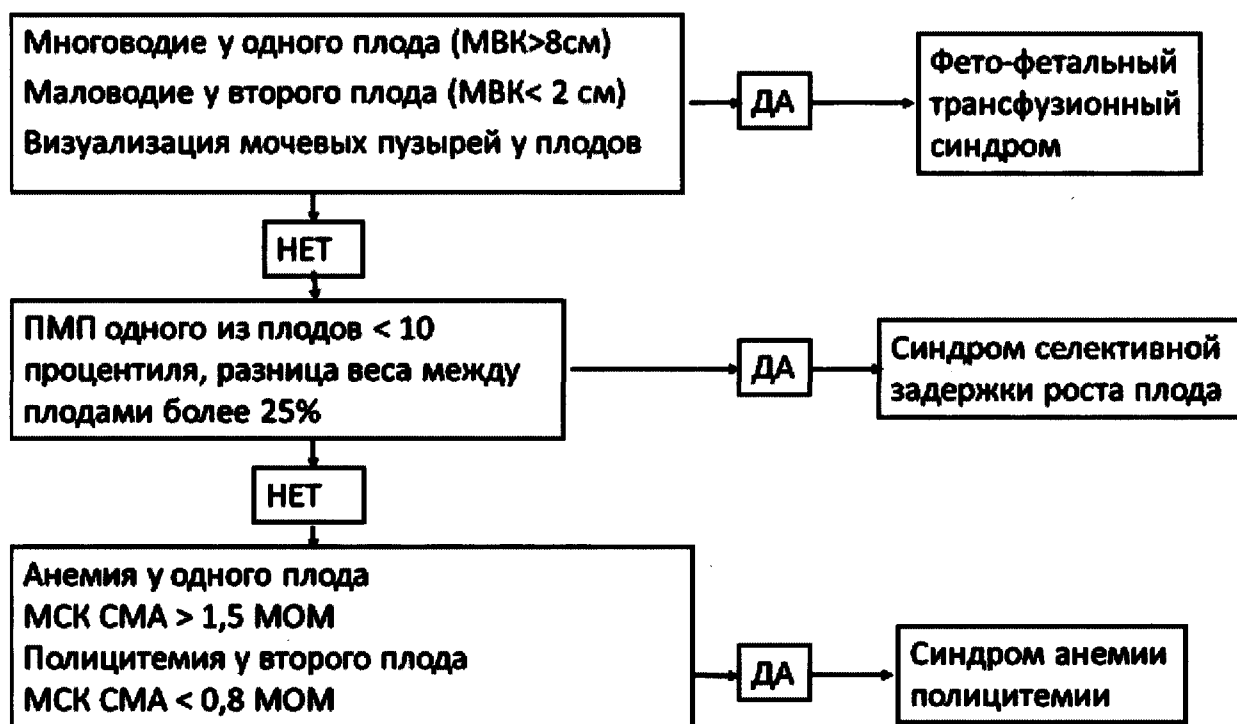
Многоводие у одного плода (МВК>8см)
Маловодие у второго плода (МВК< 2 см)
Визуализация мочевых пузырей у плодов

ДА

Фето-фетальный трансфузионный синдром

НЕТ

ПМП одного из плодов < 10 процентиля, разница веса между плодами более 25%

ДА

Синдром селективной задержки роста плода

НЕТ

Анемия у одного плода
МСК СМА > 1,5 МОМ
Полицитемия у второго плода
МСК СМА < 0,8 МОМ

ДА

Синдром анемии полицитемии